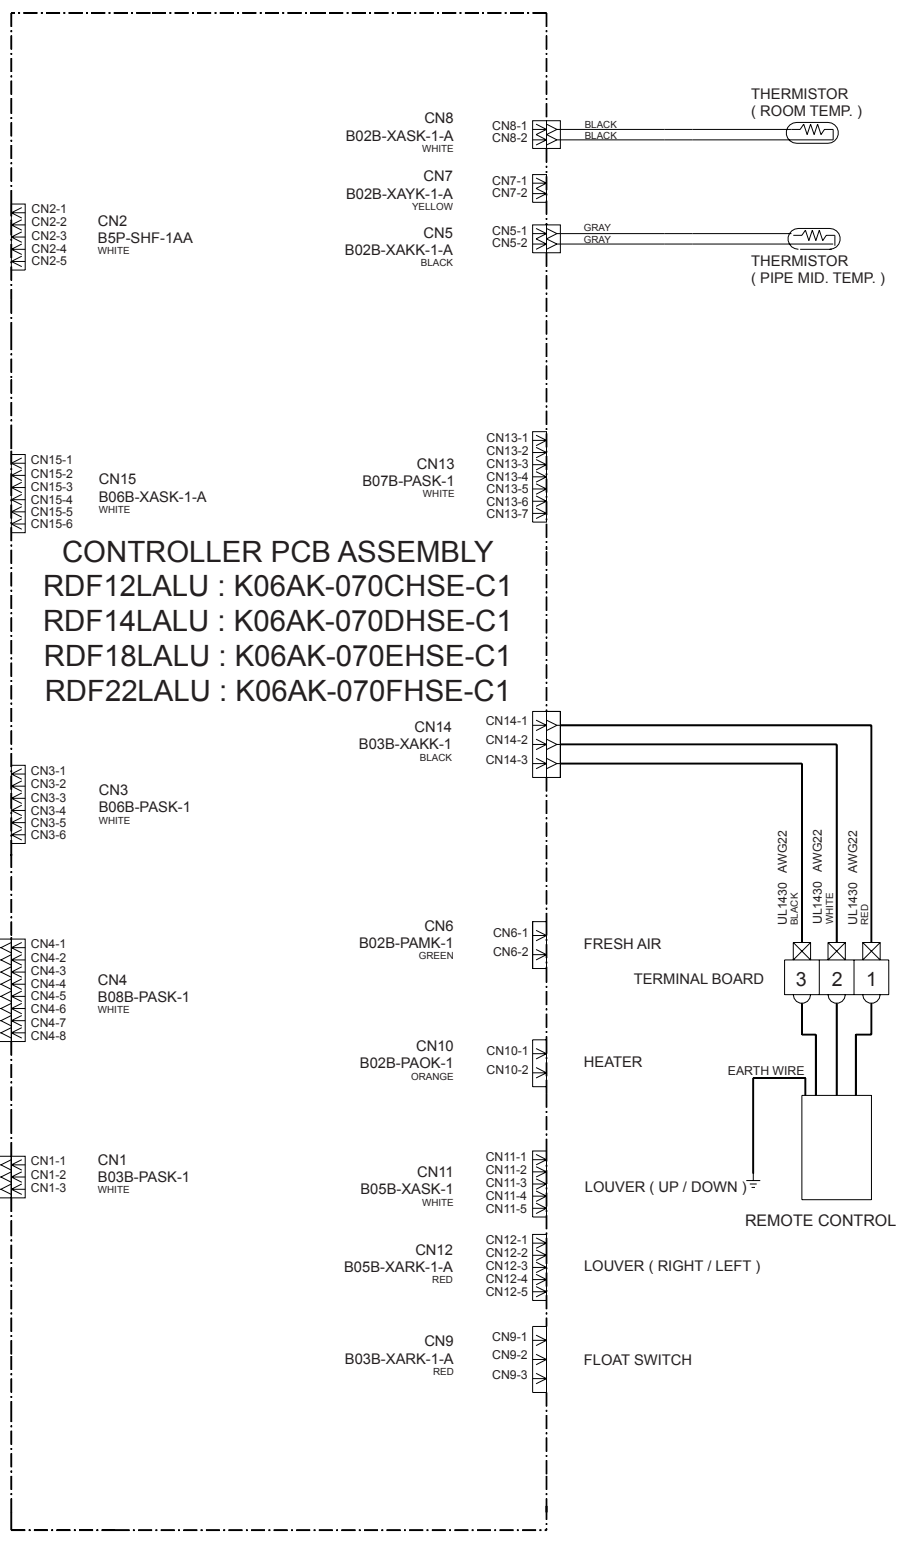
THERMISTOR
( ROOM TEMP. )

CN8
B02B-XASK-1-A
WHITE

CN8-1
CN8-2

BLACK
BLACK

CN7
B02B-XAYK-1-A
YELLOW

CN7-1
CN7-2

CN2-1
CN2-2
CN2-3
CN2-4
CN2-5

CN2
B5P-SHF-1AA
WHITE

CN5
B02B-XAKK-1-A
BLACK

CN5-1
CN5-2

GRAY
GRAY

THERMISTOR
( PIPE MID. TEMP. )

CN13-1
CN13-2
CN13-3
CN13-4
CN13-5
CN13-6
CN13-7

CN15-1
CN15-2
CN15-3
CN15-4
CN15-5
CN15-6

CN15
B06B-XASK-1-A
WHITE

CN13
B07B-PASK-1
WHITE

CONTROLLER PCB ASSEMBLY
RDF12LALU : K06AK-070CHSE-C1
RDF14LALU : K06AK-070DHSE-C1
RDF18LALU : K06AK-070EHSE-C1
RDF22LALU : K06AK-070FHSE-C1

CN14
B03B-XAKK-1
BLACK

CN14-1
CN14-2
CN14-3

CN3-1
CN3-2
CN3-3
CN3-4
CN3-5
CN3-6

CN3
B06B-PASK-1
WHITE

UL1430 AWG22 BLACK
UL1430 AWG22 WHITE
UL1430 AWG22 RED

CN6
B02B-PAMK-1
GREEN

CN6-1
CN6-2

FRESH AIR

CN4-1
CN4-2
CN4-3
CN4-4
CN4-5
CN4-6
CN4-7
CN4-8

CN4
B08B-PASK-1
WHITE

TERMINAL BOARD

3 2 1

CN10
B02B-PAOK-1
ORANGE

CN10-1
CN10-2

HEATER

EARTH WIRE

CN1-1
CN1-2
CN1-3

CN1
B03B-PASK-1
WHITE

CN11
B05B-XASK-1
WHITE

CN11-1
CN11-2
CN11-3
CN11-4
CN11-5

LOUVER ( UP / DOWN )

REMOTE CONTROL

CN12
B05B-XARK-1-A
RED

CN12-1
CN12-2
CN12-3
CN12-4
CN12-5

LOUVER ( RIGHT / LEFT )

CN9
B03B-XARK-1-A
RED

CN9-1
CN9-2
CN9-3

FLOAT SWITCH